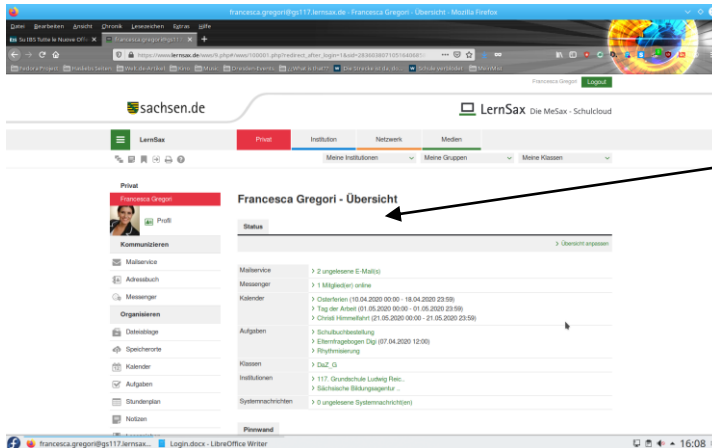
francesca.gregori@gs117.lernsax.de - Francesca Gregori - Übersicht - Mozilla Firefox

Datei Bearbeiten Ansicht Chronik Lesezeichen Extras Hilfe

Su IBS Tutte le Nuove Offe ×
francesca.gregori@gs117 ×
+

https://www.lernsax.de/wws/9.php#/wws/100001.php?redirect_after_login=1&sid=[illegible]

Fedora Project
Hadoop Seiten
Welt.de Artikel
Kino
Music
Dresden Events
What is that?
Die Strecke ist die...
Schule verbindet
MeinMail

Francesca Gregori Logout

sachsen.de

LernSax Die MeSax - Schulcloud

LernSax

Privat
Institution
Netzwerk
Medien

Meine Institutionen
Meine Gruppen
Meine Klassen

Privat
Francesca Gregori
Profil

Kommunizieren
Mailservice
Adressbuch
Messenger

Organisieren
Dateiablage
Speicherorte
Kalender
Aufgaben
Stundenplan
Notizen

Francesca Gregori - Übersicht

Status

> Übersicht anpassen

| | |
|---|---|
| Mailservice | > 2 ungelesene E-Mail(s) |
| Messenger | > 1 Mitglied(er) online |
| Kalender | > Osterferien (10.04.2020 00:00 - 18.04.2020 23:59)<br>> Tag der Arbeit (01.05.2020 00:00 - 01.05.2020 23:59)<br>> Christi Himmelfahrt (21.05.2020 00:00 - 21.05.2020 23:59) |
| Aufgaben | > Schulbuchbestellung<br>> Elternfragebogen Digi (07.04.2020 12:00)<br>> Rhythmisierung |
| Klassen | > DaZ_G |
| Institutionen | > 117. Grundschule Ludwig Reic...<br>> Sächsische Bildungsagentur ... |
| Systemnachrichten | > 0 ungelesene Systemnachricht(en) |

Pinnwand

francesca.gregori@gs117.lernsax...
Login.docx - LibreOffice Writer
16:08